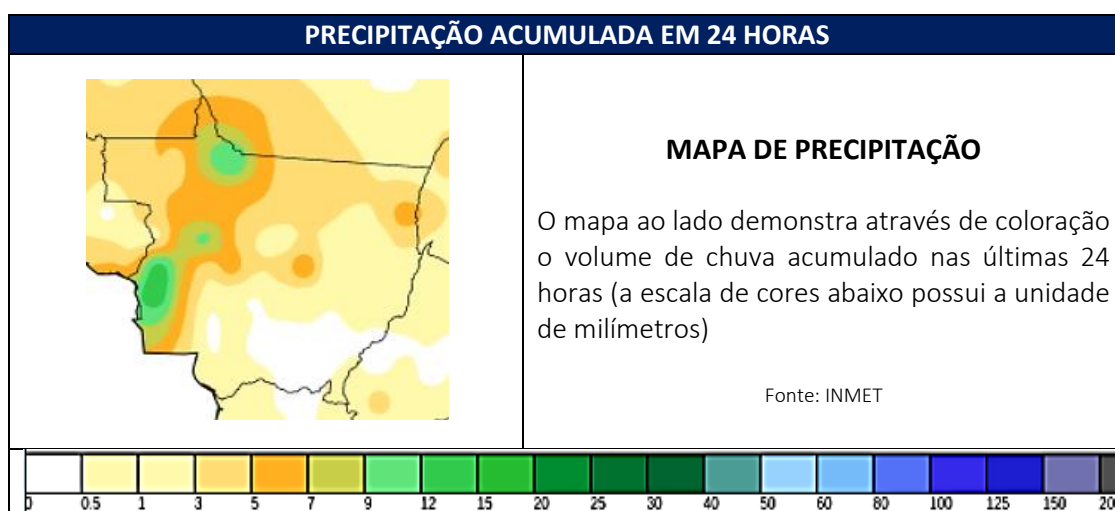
PRECIPITAÇÃO ACUMULADA EM 24 HORAS

MAPA DE PRECIPITAÇÃO

O mapa ao lado demonstra através de coloração o volume de chuva acumulado nas últimas 24 horas (a escala de cores abaixo possui a unidade de milímetros)

Fonte: INMET

0 0.5 1 3 5 7 9 12 15 20 25 30 40 50 60 80 100 125 150 20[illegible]